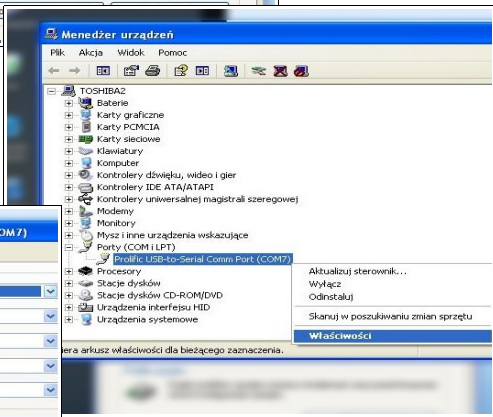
Menedżer urządzeń

Plik Akcja Widok Pomoc

TOSHIBA2
Baterie
Karty graficzne
Karty PCMCIA
Karty sieciowe
Klawiatury
Komputer
Kontrolery dźwięku, wideo i gier
Kontrolery IDE ATA/ATAPI
Kontrolery uniwersalnej magistrali szeregowej
Modemy
Monitory
Mysz i inne urządzenia wskazujące
Porty (COM i LPT)
Prolific USB-to-Serial Comm Port (COM7)
Procesory
Stacje dysków
Stacje dysków CD-ROM/DVD
Urządzenia interfejsu HID
Urządzenia systemowe

Aktualizuj sterownik...
Wyłącz
Odinstaluj
Skanuj w poszukiwaniu zmian sprzętu
Właściwości

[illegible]era arkusz właściwości dla bieżącego zaznaczenia.

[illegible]OM7)